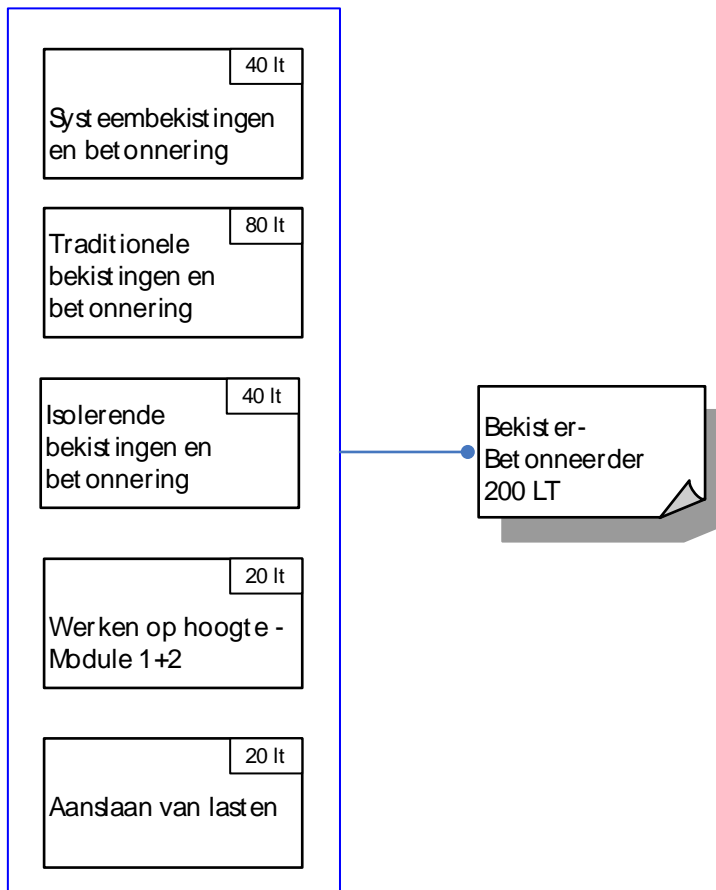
40 lt

Systeembekistingen en betonnering

80 lt

Traditionele bekistingen en betonnering

40 lt

Isolerende bekistingen en betonnering

20 lt

Werken op hoogte - Module 1+2

20 lt

Aanslaan van lasten

Bekister-Betonneerder 200 LT